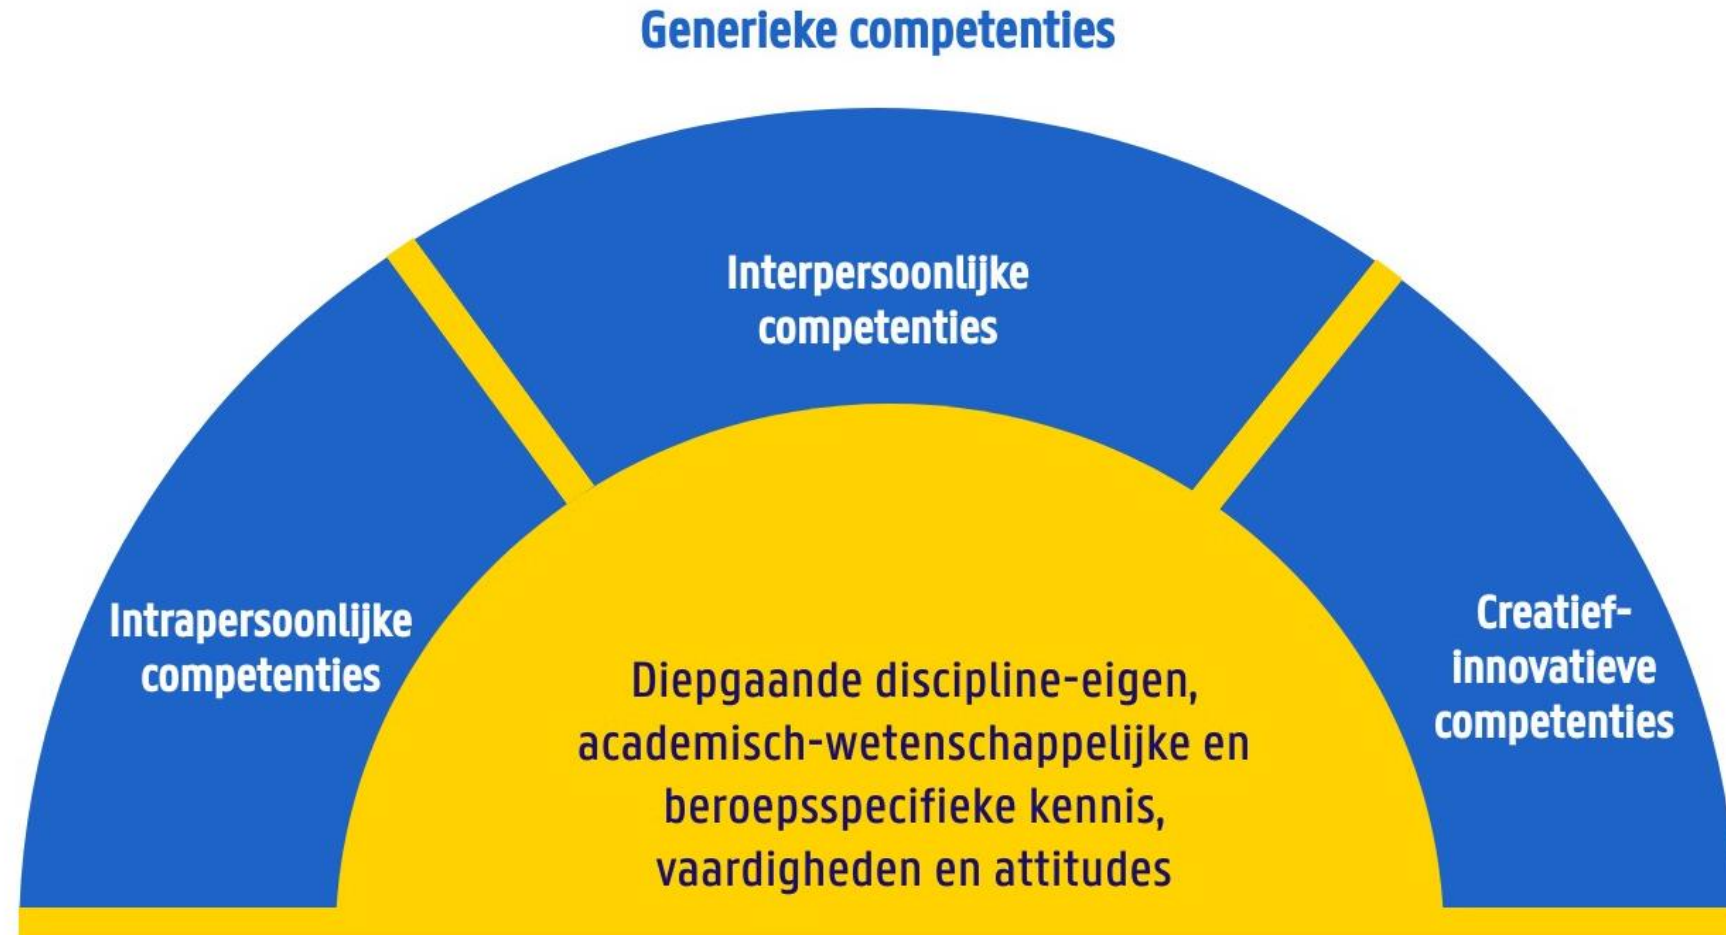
Generieke competenties

Interpersoonlijke competenties

Intrapersoonlijke competenties

Creatief-innovatieve competenties

Diepgaande discipline-eigen, academisch-wetenschappelijke en beroepsspecifieke kennis, vaardigheden en attitudes